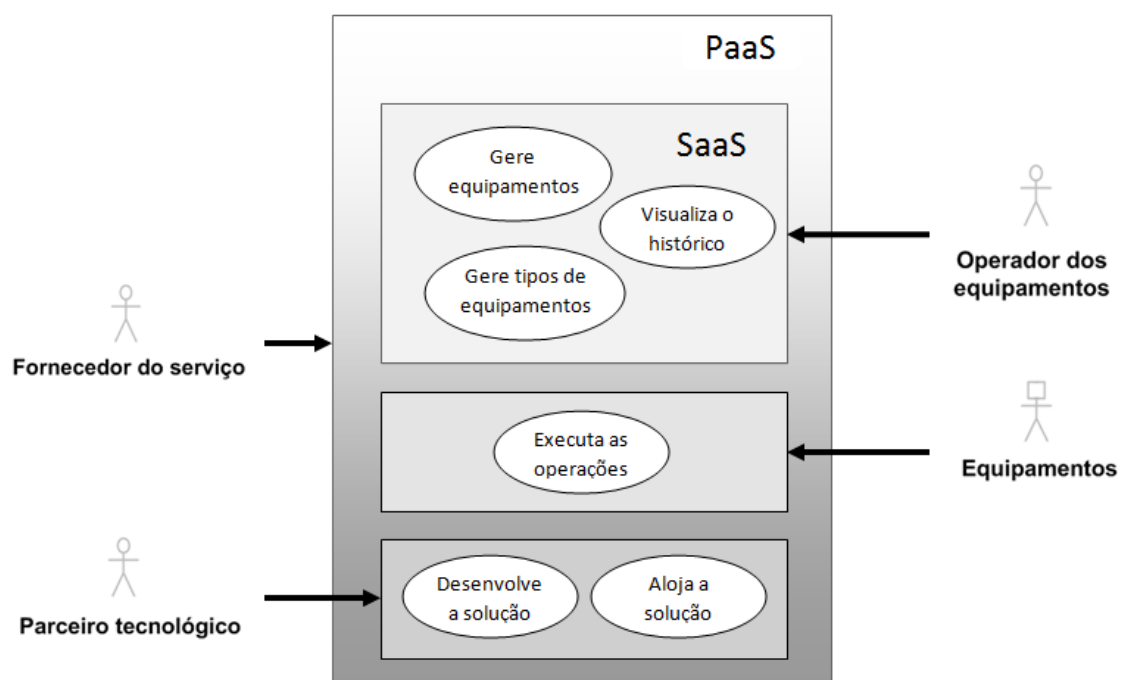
PaaS

SaaS

Gere equipamentos

Visualiza o histórico

Gere tipos de equipamentos

Operador dos equipamentos

Fornecedor do serviço

Executa as operações

Equipamentos

Desenvolve a solução

Aloja a solução

Parceiro tecnológico